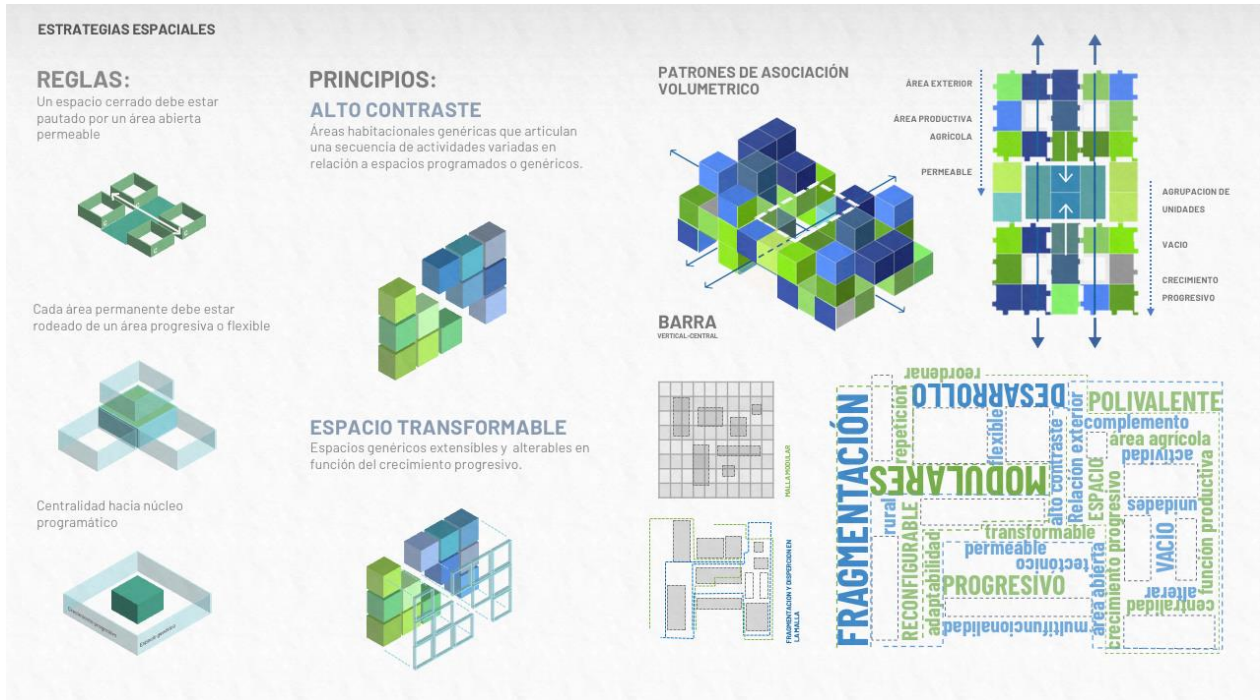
ESTRATEGIAS ESPACIALES

REGLAS:
Un espacio cerrado debe estar pautado por un área abierta permeable

Cada área permanente debe estar rodeado de un área progresiva o flexible

Centralidad hacia núcleo programático

Crecimiento progresivo
Espacio genérico

PRINCIPIOS:
ALTO CONTRASTE
Áreas habitacionales genéricas que articulan una secuencia de actividades variadas en relación a espacios programados o genéricos.

ESPACIO TRANSFORMABLE
Espacios genéricos extensibles y alterables en función del crecimiento progresivo.

PATRONES DE ASOCIACIÓN VOLUMETRICO

BARRA
VERTICAL-CENTRAL

ÁREA EXTERIOR
ÁREA PRODUCTIVA AGRÍCOLA
PERMEABLE
AGRUPACION DE UNIDADES
VACIO
CRECIMIENTO PROGRESIVO

MALLA MODULAR
FRAGMENTACION Y DISPERSION EN LA MALLA

reordenar
DESARROLLO
POLIVALENTE
FRAGMENTACIÓN
repetición
flexible
alto contraste
Relación exterior
complemento
área agrícola
actividad
MODULARES
rural
RECONFIGURABLE
adaptabilidad
transformable
permeable
tectónico
PROGRESIVO
ESPACIO
unidades
VACIO
función productiva
área abierta
crecimiento progresivo
alterar
centralidad
multifuncionalidad